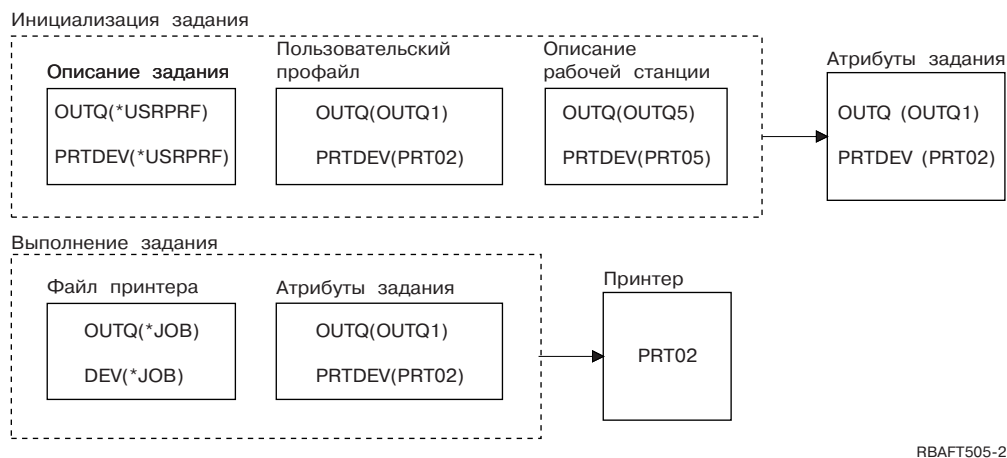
Инициализация задания

Описание задания
OUTQ(*USRPRF)
PRTDEV(*USRPRF)

Пользовательский профайл
OUTQ(OUTQ1)
PRTDEV(PRT02)

Описание рабочей станции
OUTQ(OUTQ5)
PRTDEV(PRT05)

Атрибуты задания
OUTQ (OUTQ1)
PRTDEV (PRT02)

Выполнение задания

Файл принтера
OUTQ(*JOB)
DEV(*JOB)

Атрибуты задания
OUTQ(OUTQ1)
PRTDEV(PRT02)

Принтер
PRT02

RBAFT505-2